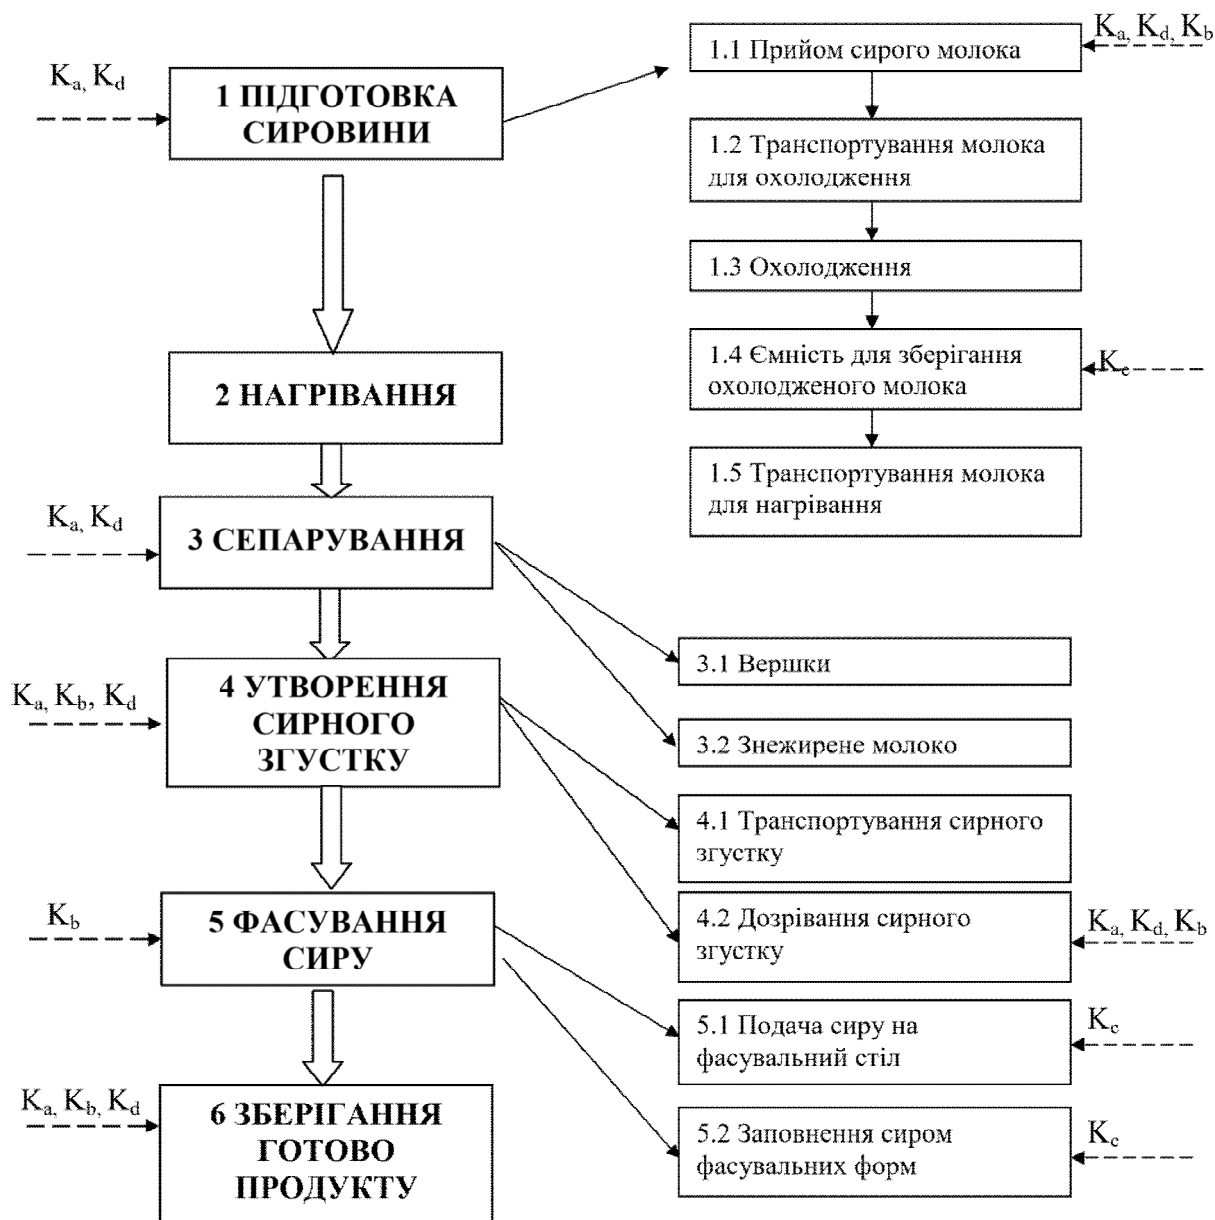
$K_a, K_d$

1 ПІДГОТОВКА СИРОВИНИ

$K_a, K_d, K_b$

1.1 Прийом сирого молока

1.2 Транспортування молока для охолодження

1.3 Охолодження

1.4 Ємність для зберігання охолодженого молока

$K_e$

1.5 Транспортування молока для нагрівання

2 НАГРІВАННЯ

$K_a, K_d$

3 СЕПАРУВАННЯ

3.1 Вершки

3.2 Знежирене молоко

$K_a, K_b, K_d$

4 УТВОРЕННЯ СИРНОГО ЗГУСТКУ

4.1 Транспортування сирного згустку

4.2 Дозрівання сирного згустку

$K_a, K_d, K_b$

$K_b$

5 ФАСУВАННЯ СИРУ

5.1 Подача сиру на фасувальний стіл

$K_e$

5.2 Заповнення сиром фасувальних форм

$K_e$

$K_a, K_b, K_d$

6 ЗБЕРІГАННЯ ГОТОВО ПРОДУКТУ